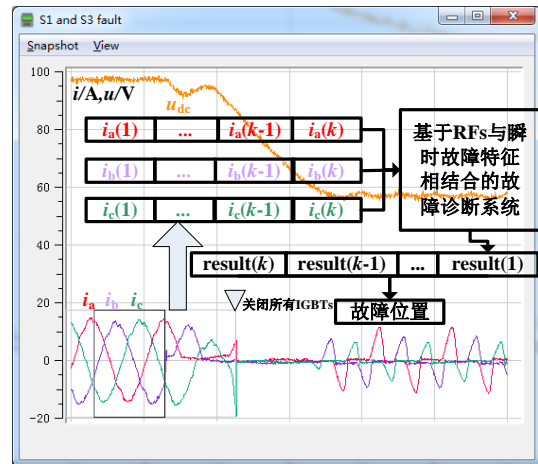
S1 and S3 fault

Snapshot View

100
80
60
40
20
0
-20

i/A,u/V

$u_{dc}$

| $i_a(1)$ | ... | $i_a(k\text{-}1)$ | $i_a(k)$ |
|---|---|---|---|

| $i_b(1)$ | ... | $i_b(k\text{-}1)$ | $i_b(k)$ |
|---|---|---|---|

| $i_c(1)$ | ... | $i_c(k\text{-}1)$ | $i_c(k)$ |
|---|---|---|---|

基于RFs与瞬时故障特征相结合的故障诊断系统

| result(k) | result(k-1) | ... | result(1) |
|---|---|---|---|

$i_a$ $i_b$ $i_c$

关闭所有IGBTs

故障位置